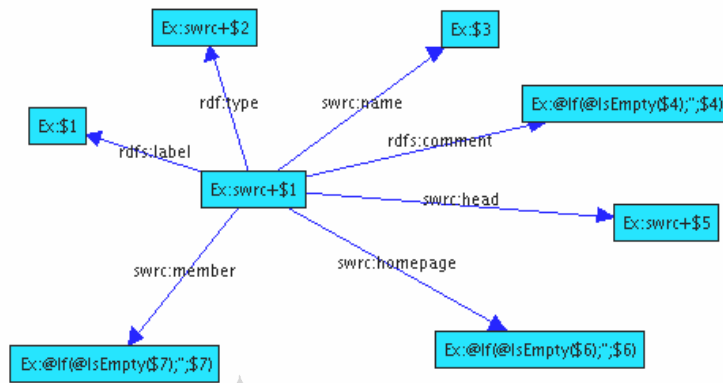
Ex:swrc+$2

Ex:$3

rdf:type

swrc:name

Ex:@If(@IsEmpty($4);'';$4)

Ex:$1

rdfs:comment

rdfs:label

Ex:swrc+$1

swrc:head

Ex:swrc+$5

swrc:member

swrc:homepage

Ex:@If(@IsEmpty($7);'';$7)

Ex:@If(@IsEmpty($6);'';$6)